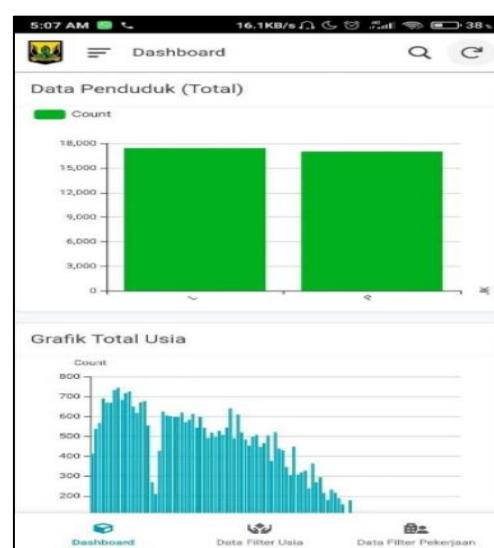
5:07 AM

16.1KB/s

38

Dashboard

Data Penduduk (Total)

Count

18,000
15,000
12,000
9,000
6,000
3,000
0

L

P

Grafik Total Usia

Count

800
700
600
500
400
300
200

Dashboard

Data Filter Usia

Data Filter Pekerjaan